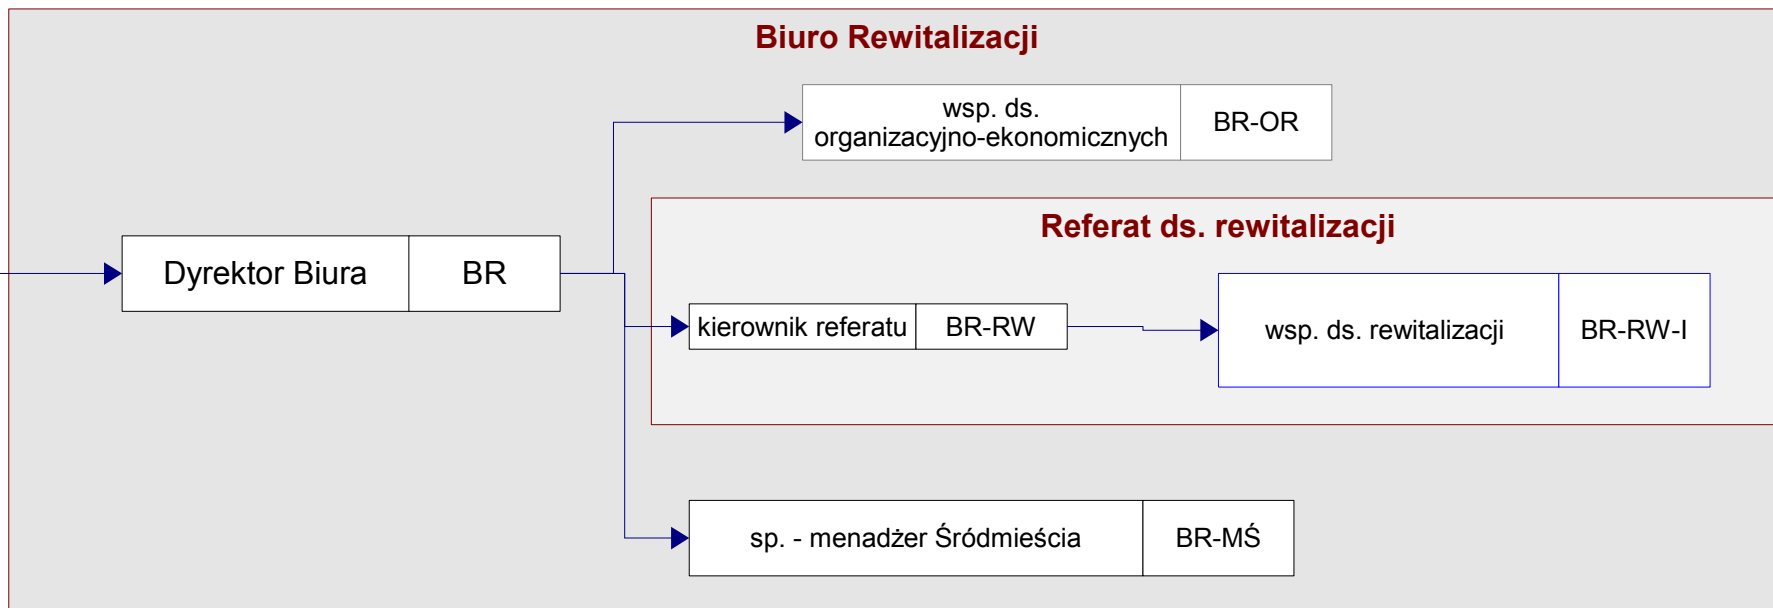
Biuro Rewitalizacji

wsp. ds. organizacyjno-ekonomicznych | BR-OR

Referat ds. rewitalizacji

Dyrektor Biura | BR

kierownik referatu | BR-RW

wsp. ds. rewitalizacji | BR-RW-I

sp. - menadżer Śródmieścia | BR-MŚ